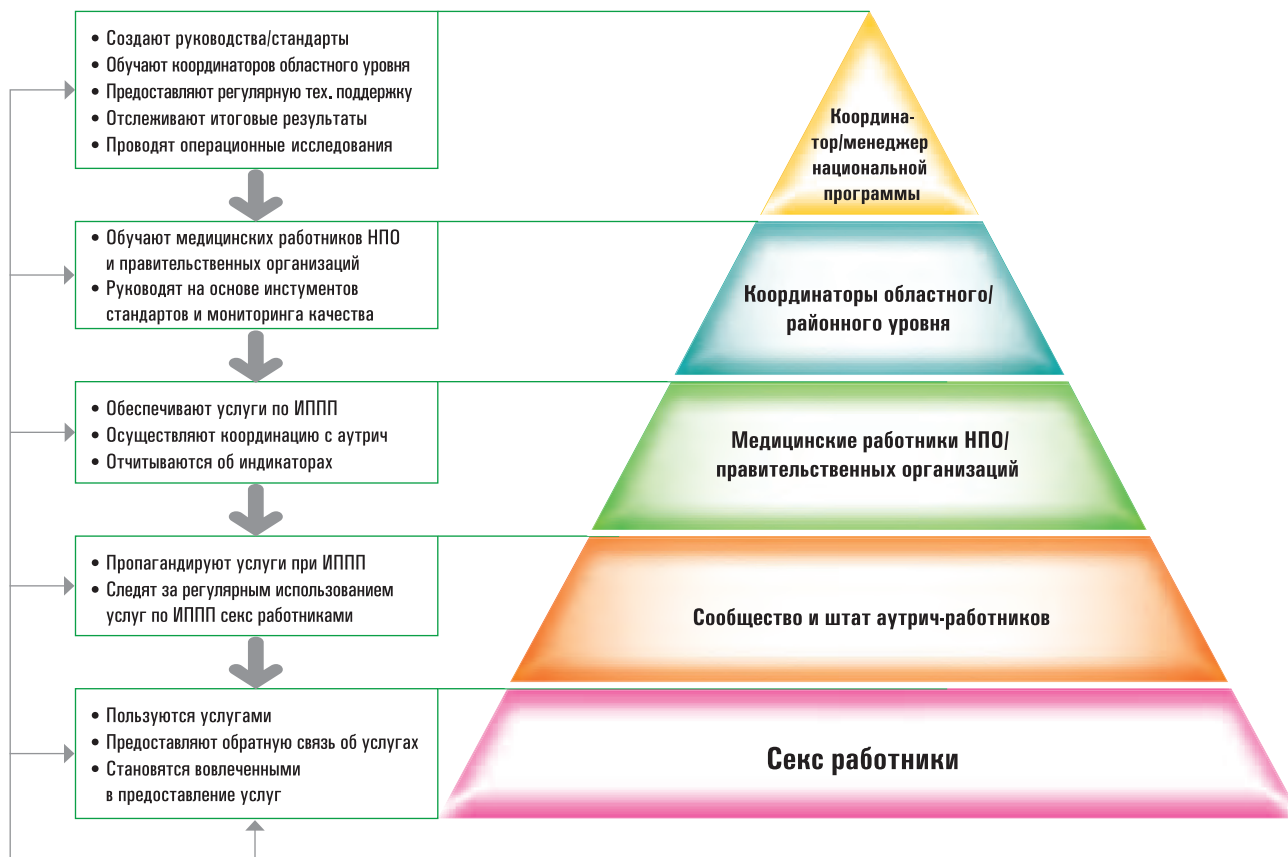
• Создают руководства/стандарты
• Обучают координаторов областного уровня
• Предоставляют регулярную тех. поддержку
• Отслеживают итоговые результаты
• Проводят операционные исследования

Координатор/менеджер национальной программы

• Обучают медицинских работников НПО и правительственных организаций
• Руководят на основе инстументов стандартов и мониторинга качества

Координаторы областного/ районного уровня

• Обеспечивают услуги по ИППП
• Осуществляют координацию с аутрич
• Отчитываются об индикаторах

Медицинские работники НПО/ правительственных организаций

• Пропагандируют услуги при ИППП
• Следят за регулярным использованием услуг по ИППП секс работниками

Сообщество и штат аутрич-работников

• Пользуются услугами
• Предоставляют обратную связь об услугах
• Становятся вовлеченными в предоставление услуг

Секс работники